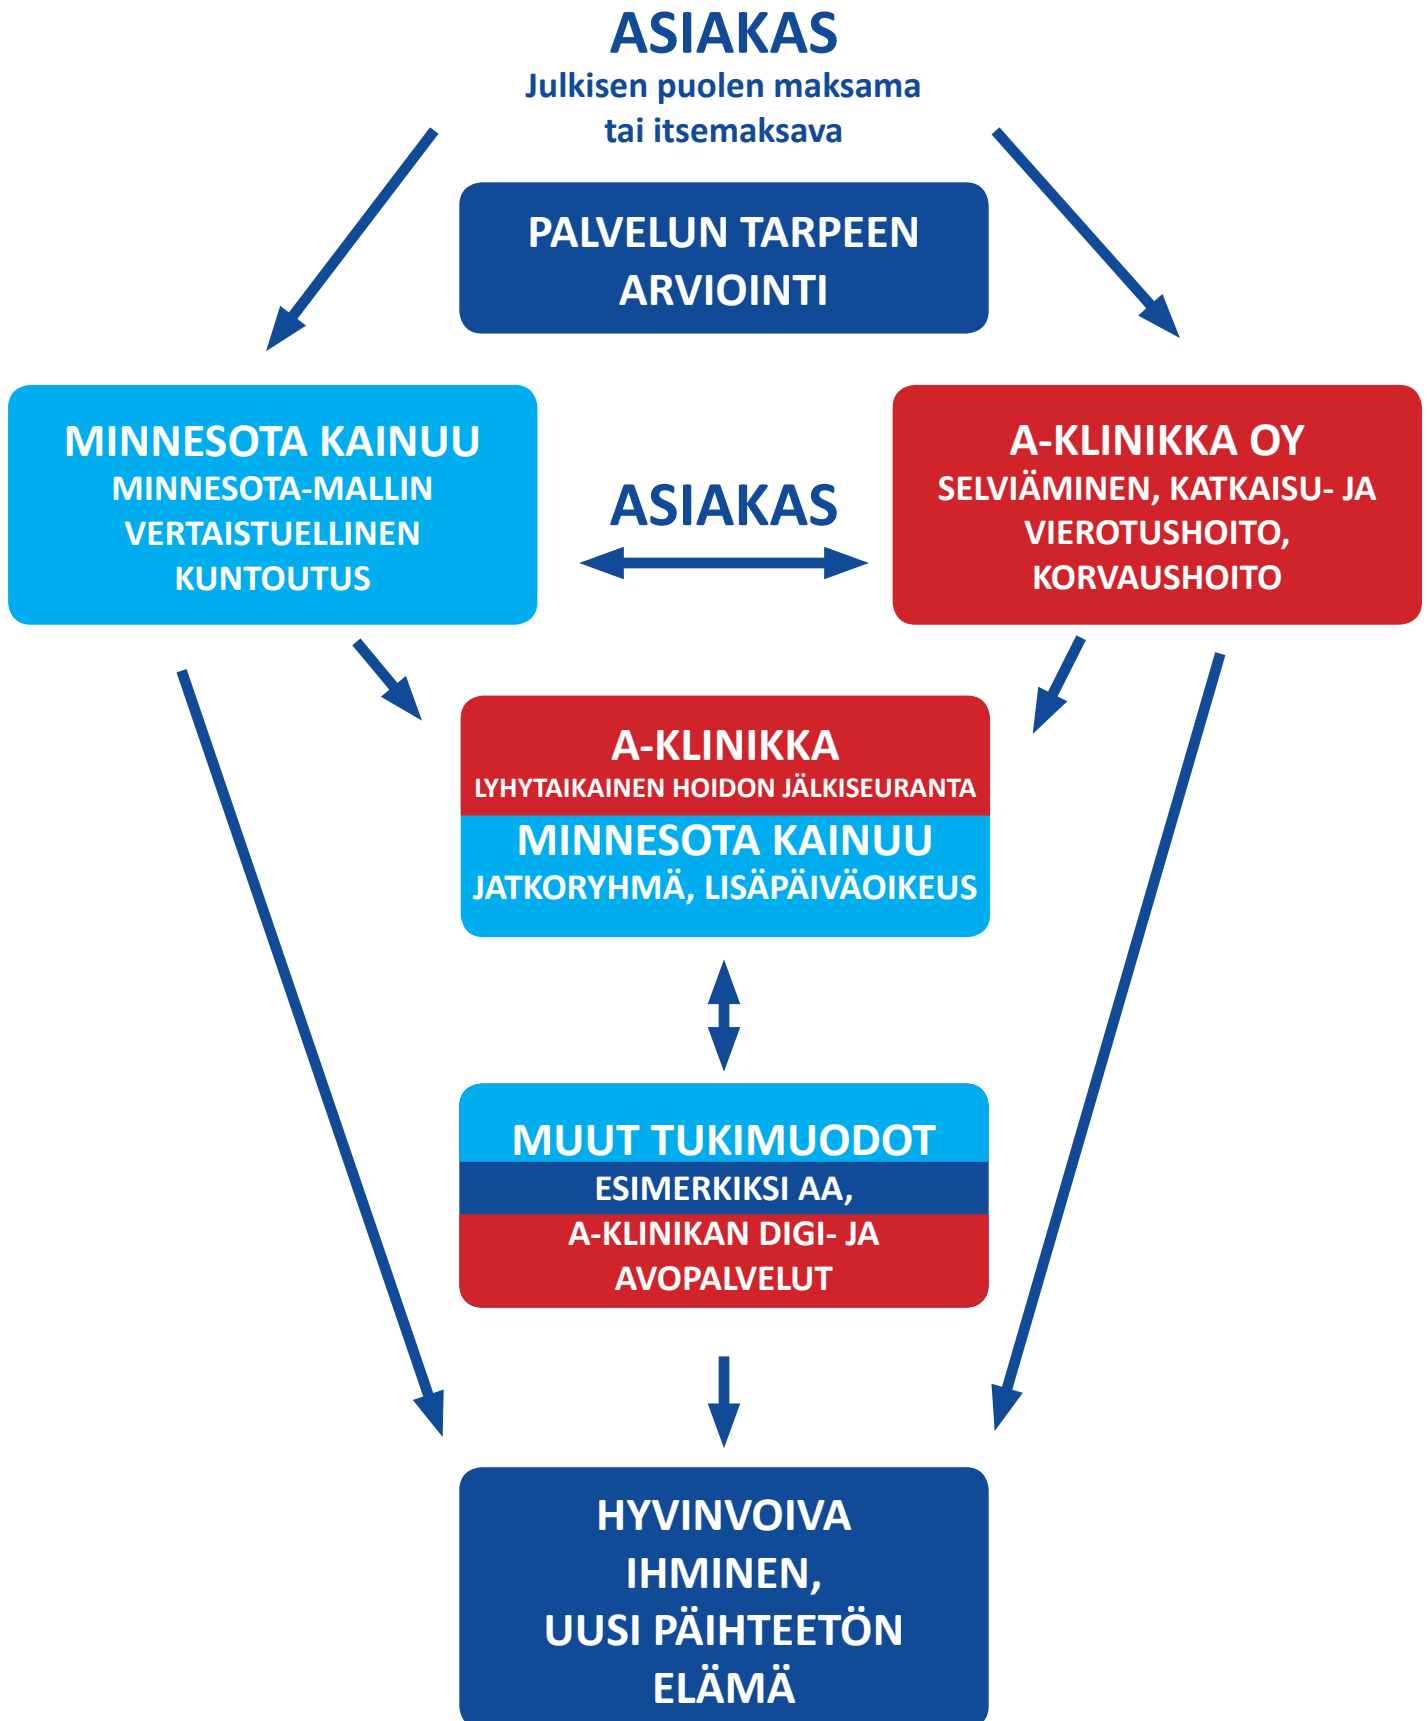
ASIAKAS
Julkisen puolen maksama tai itsemaksava

PALVELUN TARPEEN ARVIOINTI

MINNESOTA KAINUU
MINNESOTA-MALLIN VERTAISTUELLINEN KUNTOUTUS

ASIAKAS

A-KLINIKKA OY
SELVIÄMINEN, KATKAISU- JA VIEROTUSHOITO, KORVAUSHOITO

A-KLINIKKA
LYHYTAIKAINEN HOIDON JÄLKISEURANTA
MINNESOTA KAINUU
JATKORYHMÄ, LISÄPÄIVÄOIKEUS

MUUT TUKIMUODOT
ESIMERKIKSI AA,
A-KLINIKAN DIGI- JA AVOPALVELUT

HYVINVOIVA IHMINEN, UUSI PÄIHTEETÖN ELÄMÄ